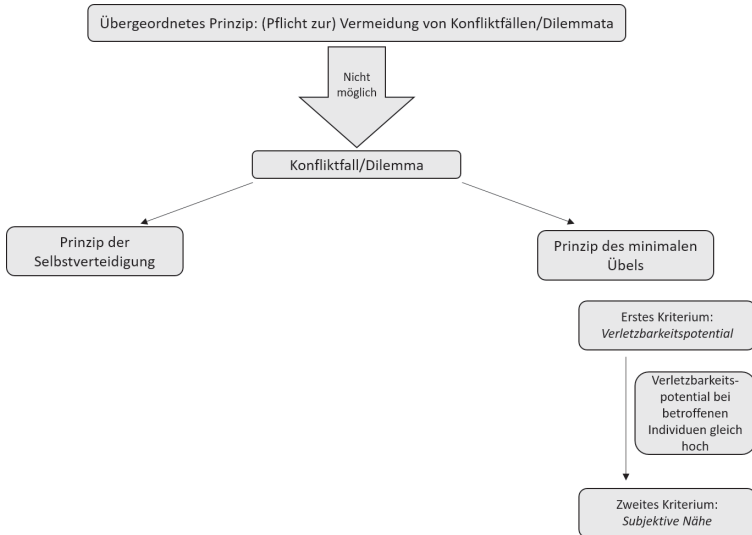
Übergeordnetes Prinzip: (Pflicht zur) Vermeidung von Konfliktfällen/Dilemmata

Nicht möglich

Konfliktfall/Dilemma

Prinzip der Selbstverteidigung

Prinzip des minimalen Übels

Erstes Kriterium: *Verletzbarkeitspotential*

Verletzbarkeitspotential bei betroffenen Individuen gleich hoch

Zweites Kriterium: *Subjektive Nähe*